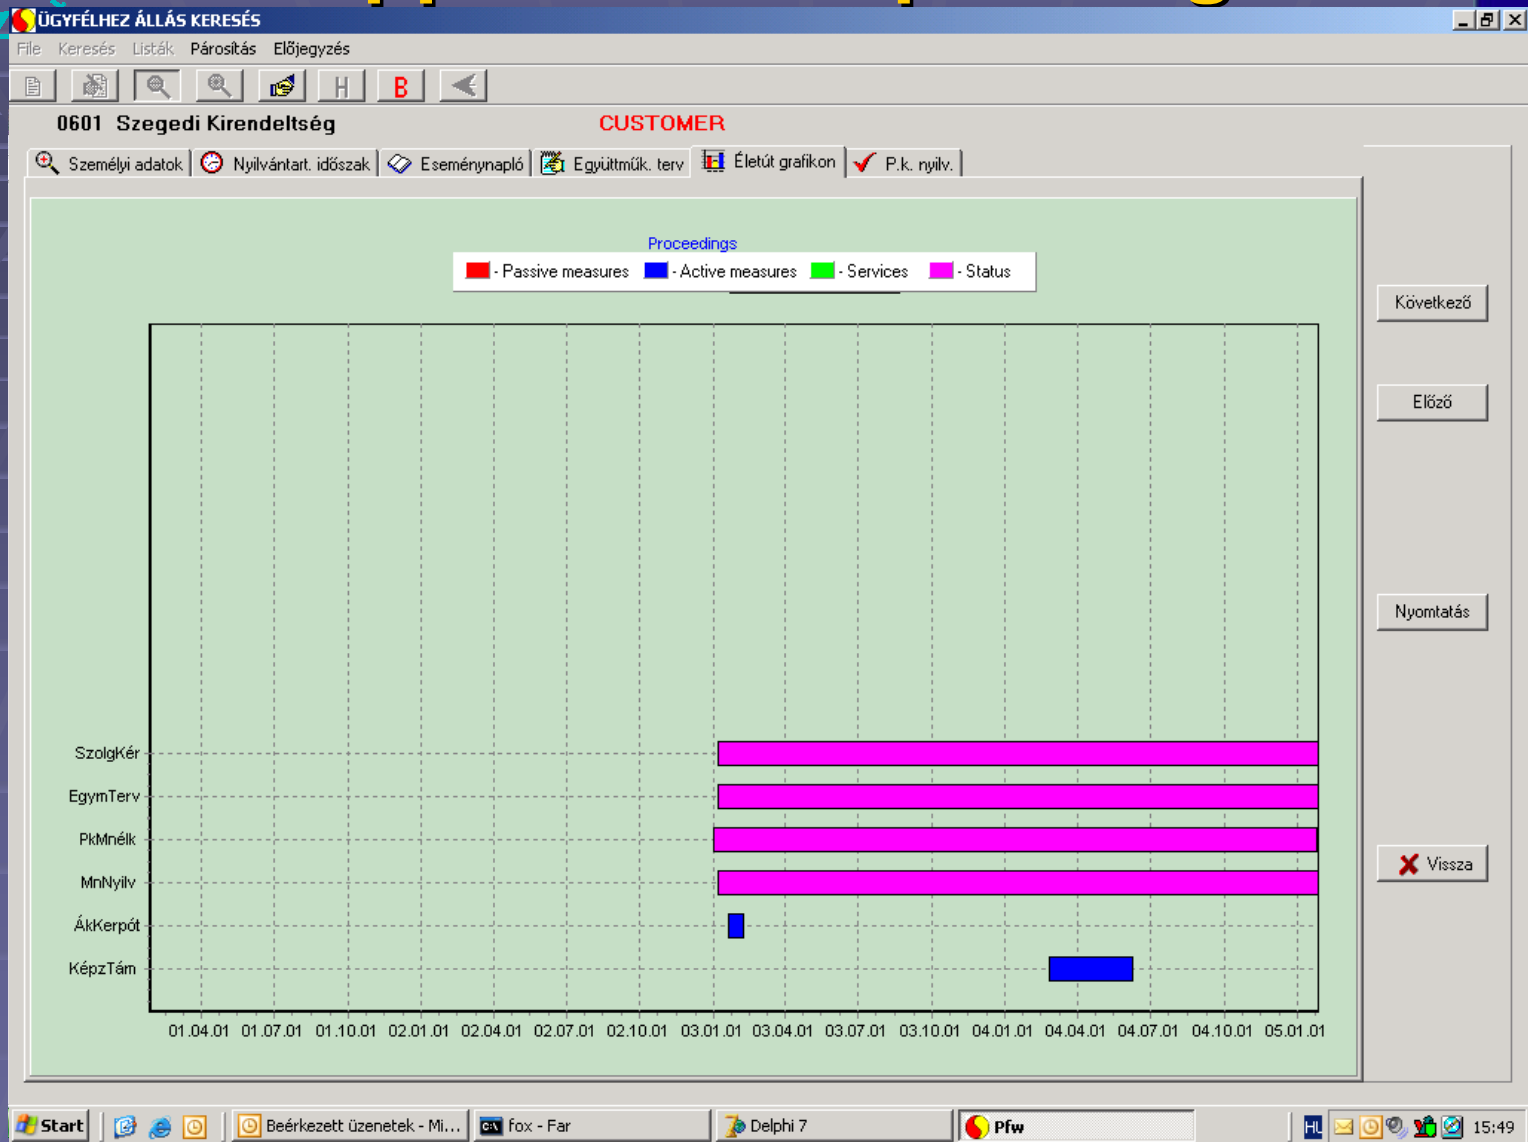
ÜGYFÉLHEZ ÁLLÁS KERESÉS

File Keresés Listák Párosítás Előjegyzés

H B

0601 Szegedi Kirendeltség CUSTOMER

Személyi adatok | Nyilvántart. időszak | Eseménynapló | Együttműk. terv | Életút grafikon | P.k. nyilv.

Proceedings
- Passive measures - Active measures - Services - Status

SzolgKér
EgymTerv
PkMnélk
MnNyilv
ÁkKerpót
KépzTám

01.04.01 01.07.01 01.10.01 02.01.01 02.04.01 02.07.01 02.10.01 03.01.01 03.04.01 03.07.01 03.10.01 04.01.01 04.04.01 04.07.01 04.10.01 05.01.01

Következő

Előző

Nyomtatás

Vissza

Start | Beérkezett üzenetek - Mi... | fox - Far | Delphi 7 | Pfw | HU 15:49